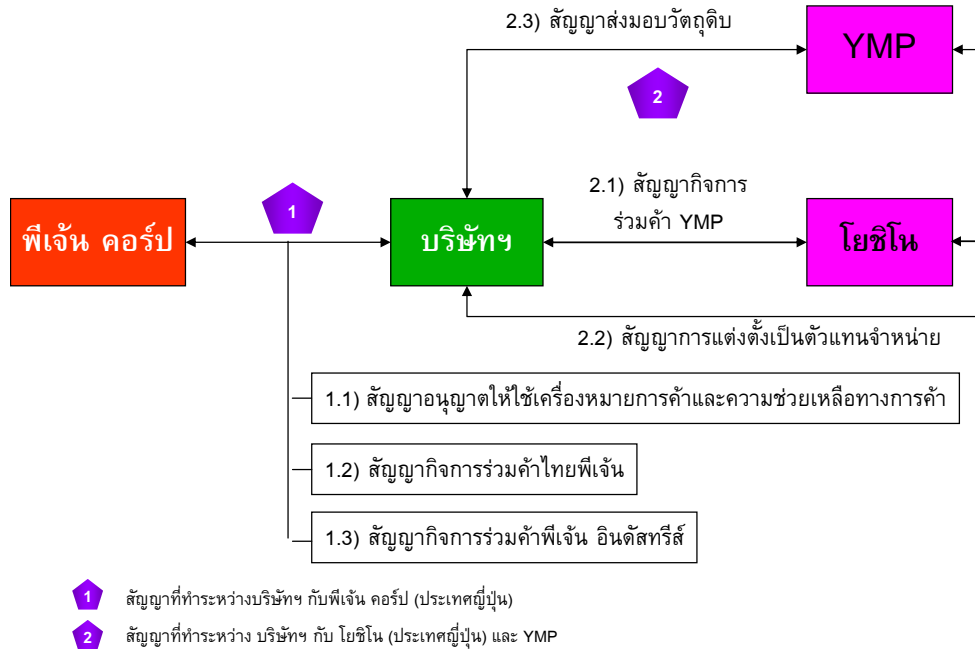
2.3) สัญญาส่งมอบวัตถุดิบ

YMP

2

2.1) สัญญากิจการร่วมค้า YMP

พีเจ้น คอร์ป

1

บริษัทฯ

โยชิโน

2.2) สัญญาการแต่งตั้งเป็นตัวแทนจำหน่าย

1.1) สัญญาอนุญาตให้ใช้เครื่องหมายการค้าและความช่วยเหลือทางการค้า

1.2) สัญญากิจการร่วมค้าไทยพีเจ้น

1.3) สัญญากิจการร่วมค้าพีเจ้น อินดัสทรีส์

1 สัญญาที่ทำระหว่างบริษัทฯ กับพีเจ้น คอร์ป (ประเทศญี่ปุ่น)

2 สัญญาที่ทำระหว่าง บริษัทฯ กับ โยชิโน (ประเทศญี่ปุ่น) และ YMP